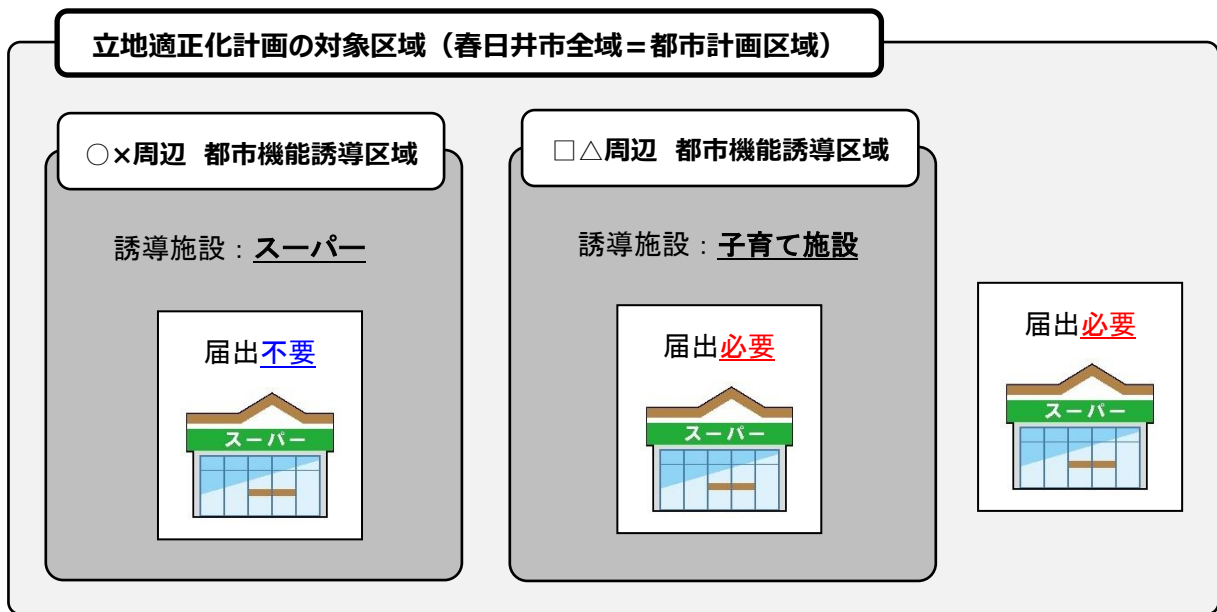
立地適正化計画の対象区域（春日井市全域＝都市計画区域）

○×周辺　都市機能誘導区域

誘導施設：スーパー

届出不要

スーパー

□△周辺　都市機能誘導区域

誘導施設：子育て施設

届出必要

スーパー

届出必要

スーパー